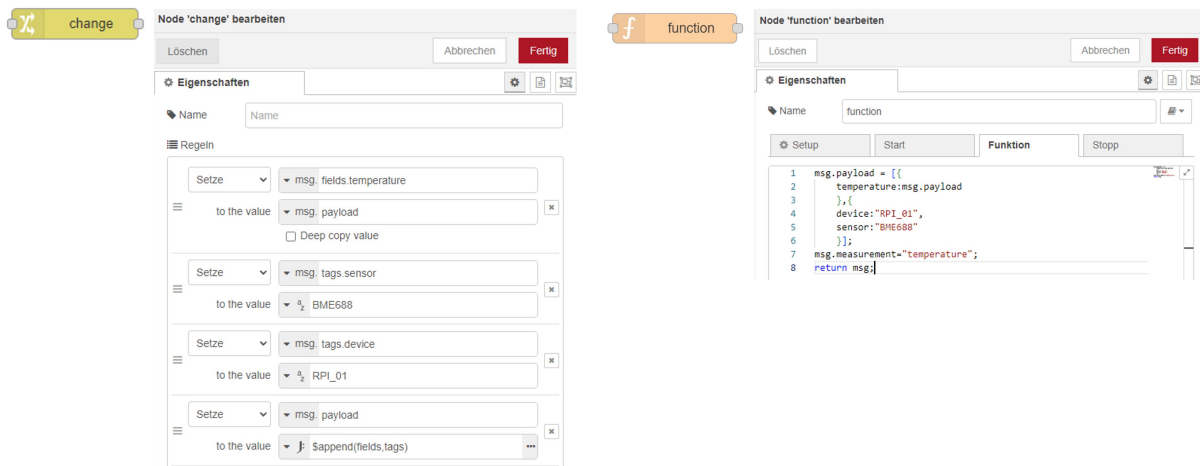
change

Node 'change' bearbeiten

Löschen

Abbrechen

Fertig

Eigenschaften

Name

Name

Regeln

Setze

msg. fields.temperature

to the value

msg. payload

Deep copy value

Setze

msg. tags.sensor

to the value

$^a_z$ BME688

Setze

msg. tags.device

to the value

$^a_z$ RPI_01

Setze

msg. payload

to the value

J: $append(fields,tags)

function

Node 'function' bearbeiten

Löschen

Abbrechen

Fertig

Eigenschaften

Name

function

Setup

Start

Funktion

Stopp

1 msg.payload = [{
2 temperature:msg.payload
3 },{
4 device:"RPI_01",
5 sensor:"BME688"
6 }];
7 msg.measurement="temperature";
8 return msg;